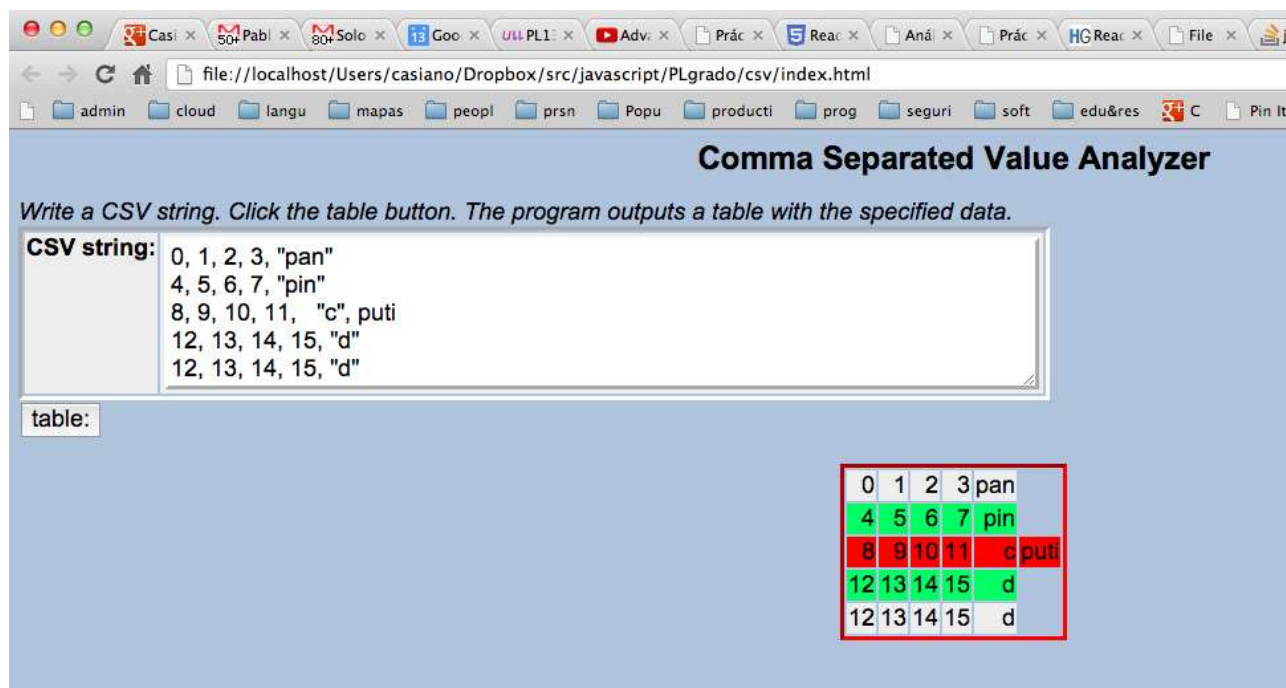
Casi × Pabl × Solo × Goo × PL1 × Adva × Prác × Reac × Anál × Prác × Reac × File ×

file://localhost/Users/casiano/Dropbox/src/javascript/PLgrado/csv/index.html

admin cloud langu mapas peopl prsn Popu producti prog seguri soft edu&res C Pin It

Comma Separated Value Analyzer

Write a CSV string. Click the table button. The program outputs a table with the specified data.

CSV string:
0, 1, 2, 3, "pan"
4, 5, 6, 7, "pin"
8, 9, 10, 11, "c", puti
12, 13, 14, 15, "d"
12, 13, 14, 15, "d"

table:

| 0 | 1 | 2 | 3 | pan | |
|---|---|---|---|---|---|
| 4 | 5 | 6 | 7 | pin | |
| 8 | 9 | 10 | 11 | c | puti |
| 12 | 13 | 14 | 15 | d | |
| 12 | 13 | 14 | 15 | d | |